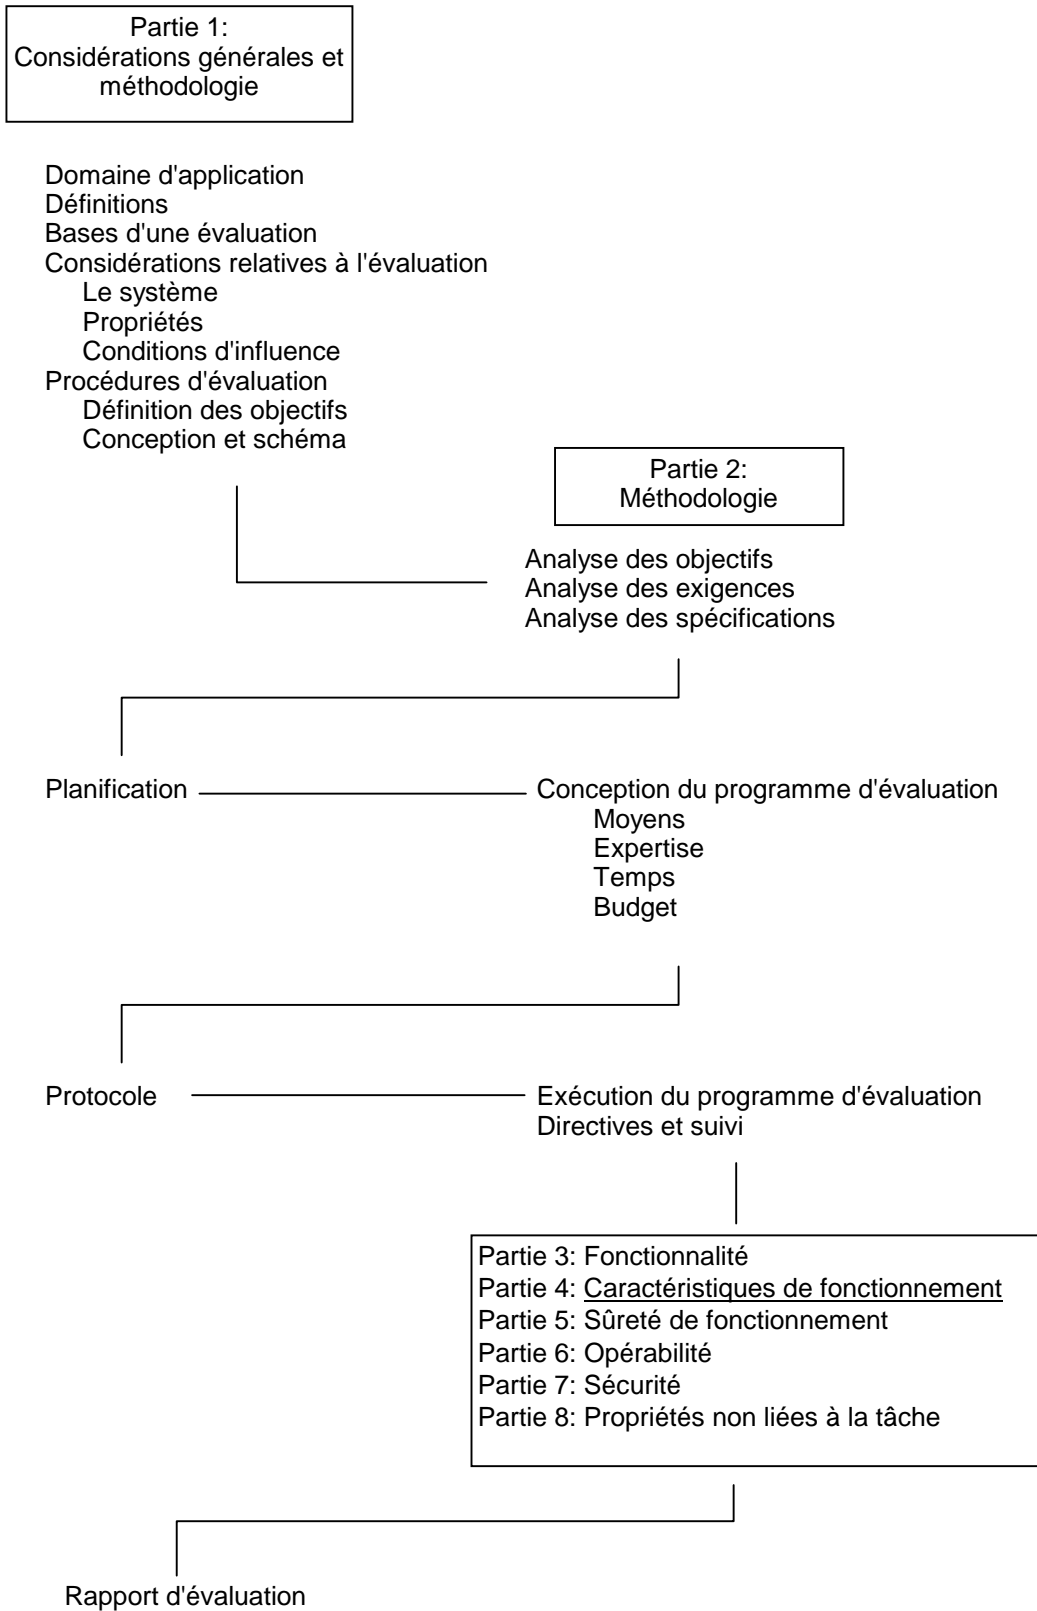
Partie 1:
Considérations générales et méthodologie

Domaine d'application
Définitions
Bases d'une évaluation
Considérations relatives à l'évaluation
Le système
Propriétés
Conditions d'influence
Procédures d'évaluation
Définition des objectifs
Conception et schéma

Partie 2:
Méthodologie

Analyse des objectifs
Analyse des exigences
Analyse des spécifications

Planification

Conception du programme d'évaluation
Moyens
Expertise
Temps
Budget

Protocole

Exécution du programme d'évaluation
Directives et suivi

Partie 3: Fonctionnalité
Partie 4: Caractéristiques de fonctionnement
Partie 5: Sûreté de fonctionnement
Partie 6: Opérabilité
Partie 7: Sécurité
Partie 8: Propriétés non liées à la tâche

Rapport d'évaluation